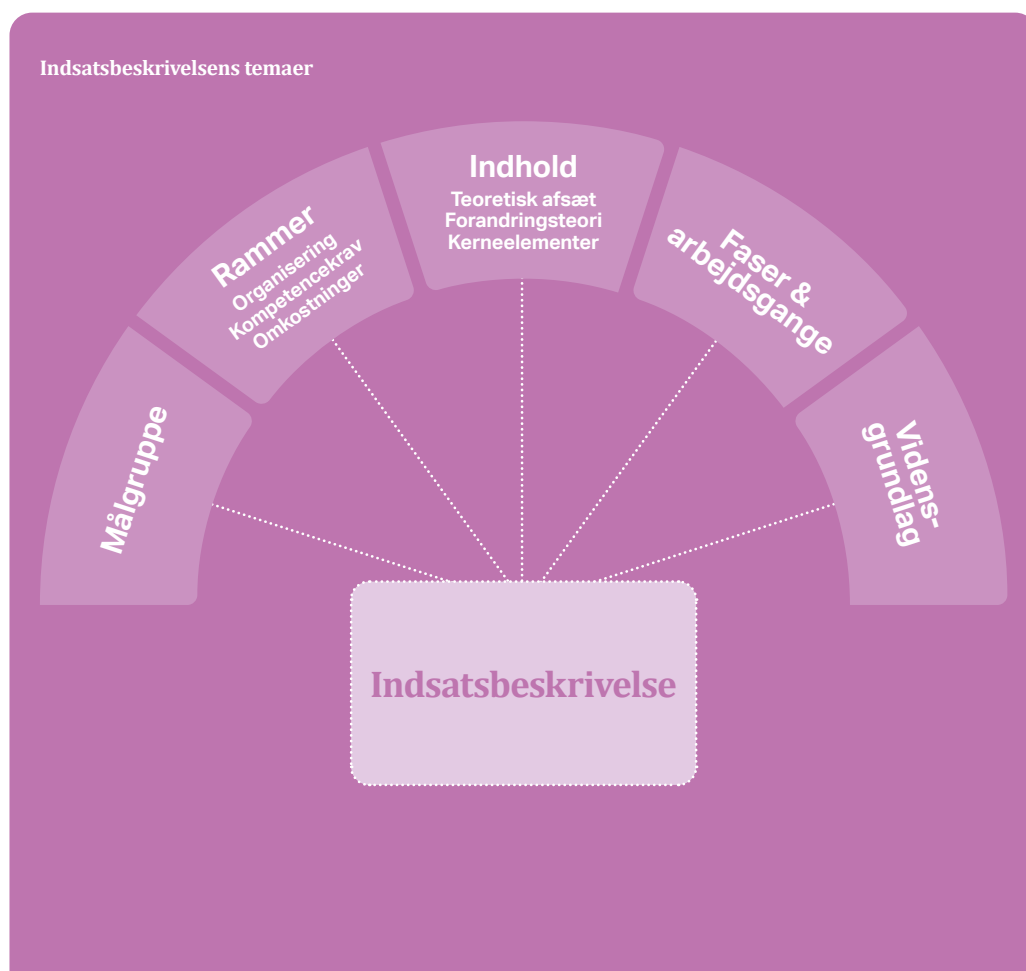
Indsatsbeskrivelsens temaer

Målgruppe

Rammer
Organisering
Kompetencekrav
Omkostninger

Indhold
Teoretisk afsæt
Forandringsteori
Kerneelementer

Faser & arbejdsgange

Videns-grundlag

Indsatsbeskrivelse